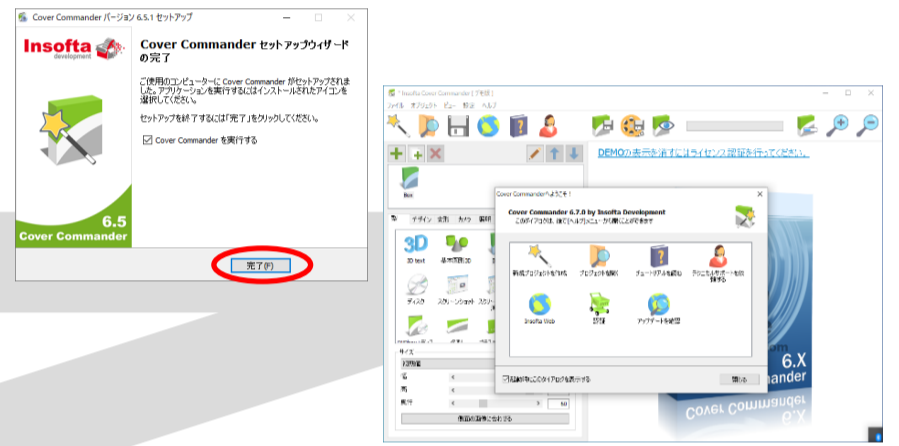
Cover Commander バージョン 6.5.1 セットアップ

Insofta development

Cover Commander セットアップウィザードの完了

ご使用のコンピューターに Cover Commander がセットアップされました。アプリケーションを実行するにはインストールされたアイコンを選択してください。

セットアップを終了するには「完了」をクリックしてください。

☑ Cover Commander を実行する

6.5
Cover Commander

完了(F)

* Insofta Cover Commander [ 不明 ]

ファイル オブジェクト ビュー 設定 ヘルプ

DEMOの表示を消すにはライセンス認証を行ってください。

Box

3D text

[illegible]

Cover Commanderへようこそ！

Cover Commander 6.7.0 by Insofta Development

このダイアログは、後で[ヘルプ]メニューから開くことができます

新規プロジェクトを作成

プロジェクトを開く

チュートリアルを開く

テクニカルサポートを依頼する

Insofta Web

購入

アップデートを確認

起動時にこのダイアログを表示する

閉じる

サイズ

6.X
Cover Commander